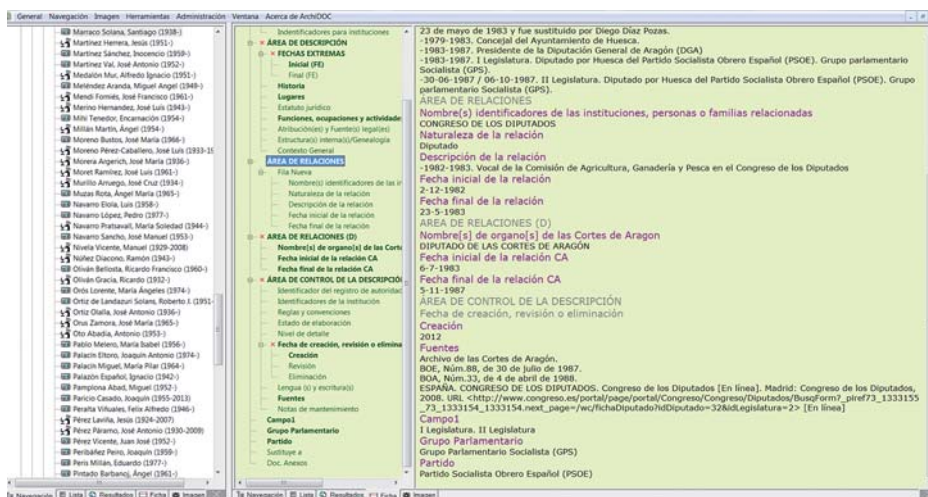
General Navegación Imagen Herramientas Administración Ventana Acerca de ArchiDOC

Marraco Solana, Santiago (1938-)
Martínez Herrera, Jesús (1951-)
Martínez Sánchez, Inocencio (1959-)
Martínez Val, José Antonio (1952-)
Medalón Mur, Alfredo Ignacio (1951-)
Meléndez Aranda, Miguel Ángel (1949-)
Mendi Forniés, José Francisco (1961-)
Merino Hernández, José Luis (1943-)
Mihi Tenedor, Encarnación (1954-)
Millán Martín, Ángel (1954-)
Moreno Bustos, José María (1966-)
Moreno Pérez-Caballero, José Luis (1933-19
Morera Angerich, José María (1936-)
Moret Ramírez, José Luis (1961-)
Murillo Arruego, José Cruz (1934-)
Muzas Rota, Ángel María (1965-)
Navarro Eiola, Luis (1958-)
Navarro López, Pedro (1977-)
Navarro Pratsevall, María Soledad (1944-)
Navarro Sancho, José Manuel (1953-)
Nivela Vicente, Manuel (1929-2008)
Núñez Diacono, Ramón (1943-)
Oliván Bellosta, Ricardo Francisco (1960-)
Oliván Gracia, Ricardo (1932-)
Orós Lorente, María Ángeles (1974-)
Ortiz de Landazuri Solans, Roberto J. (1951-
Ortiz Olalla, José Antonio (1936-)
Orus Zamora, José María (1965-)
Oto Abadía, Antonio (1953-)
Pablo Melero, María Isabel (1956-)
Palacín Eltoro, Joaquín Antonio (1974-)
Palacín Miguel, María Pilar (1964-)
Palazón Español, Ignacio (1942-)
Pamplona Abad, Miguel (1952-)
Paricio Casado, Joaquín (1955-2013)
Peralta Viñuales, Félix Alfredo (1946-)
Pérez Lavilla, Jesús (1924-2007)
Pérez Páramo, José Antonio (1930-2009)
Pérez Vicente, Juan José (1952-)
Peribáñez Peiro, Joaquín (1959-)
Peris Millán, Eduardo (1977-)
Pintado Barbanoj, Ángel (1961-)

Navegación | Lista | Resultados | Ficha | Imagen

Identificadores para instituciones
ÁREA DE DESCRIPCIÓN
FECHAS EXTREMAS
Inicial (FE)
Final (FE)
Historia
Lugares
Estatuto jurídico
Funciones, ocupaciones y actividades
Atribución(es) y Fuente(s) legal(es)
Estructura(s) interna(s)/Genealogía
Contexto General
ÁREA DE RELACIONES
Fila Nueva
Nombre(s) identificadores de las in
Naturaleza de la relación
Descripción de la relación
Fecha inicial de la relación
Fecha final de la relación
ÁREA DE RELACIONES (D)
Nombre[s] de organo[s] de las Corte
Fecha inicial de la relación CA
Fecha final de la relación CA
ÁREA DE CONTROL DE LA DESCRIPCIÓ
Identificador del registro de autoridad
Identificadores de la institución
Reglas y convenciones
Estado de elaboración
Nivel de detalle
Fecha de creación, revisión o elimina
Creación
Revisión
Eliminación
Lengua (s) y escritura(s)
Fuentes
Notas de mantenimiento
Campo1
Grupo Parlamentario
Partido
Sustituye a
Doc. Anexos

Navegación | Lista | Resultados | Ficha | Imagen

23 de mayo de 1983 y fue sustituido por Diego Díaz Pozas.
-1979-1983. Concejal del Ayuntamiento de Huesca.
-1983-1987. Presidente de la Diputación General de Aragón (DGA)
-1983-1987. I Legislatura. Diputado por Huesca del Partido Socialista Obrero Español (PSOE). Grupo parlamentario Socialista (GPS).
-30-06-1987 / 06-10-1987. II Legislatura. Diputado por Huesca del Partido Socialista Obrero Español (PSOE). Grupo parlamentario Socialista (GPS).
ÁREA DE RELACIONES
Nombre(s) identificadores de las instituciones, personas o familias relacionadas
CONGRESO DE LOS DIPUTADOS
Naturaleza de la relación
Diputado
Descripción de la relación
-1982-1983. Vocal de la Comisión de Agricultura, Ganadería y Pesca en el Congreso de los Diputados
Fecha inicial de la relación
2-12-1982
Fecha final de la relación
23-5-1983
ÁREA DE RELACIONES (D)
Nombre[s] de organo[s] de las Cortes de Aragon
DIPUTADO DE LAS CORTES DE ARAGÓN
Fecha inicial de la relación CA
6-7-1983
Fecha final de la relación CA
5-11-1987
ÁREA DE CONTROL DE LA DESCRIPCIÓN
Fecha de creación, revisión o eliminación
Creación
2012
Fuentes
Archivo de las Cortes de Aragón.
BOE, Núm.88, de 30 de julio de 1987.
BOA, Núm.33, de 4 de abril de 1988.
ESPAÑA. CONGRESO DE LOS DIPUTADOS. Congreso de los Diputados [En línea]. Madrid: Congreso de los Diputados, 2008. URL <http://www.congreso.es/portal/page/portal/Congreso/Congreso/Diputados/BusqForm?_piref73_1333155_73_1333154_1333154.next_page=/wc/fichaDiputado?idDiputado=32&idLegislatura=2> [En línea]
Campo1
I Legislatura. II Legislatura
Grupo Parlamentario
Grupo Parlamentario Socialista (GPS)
Partido
Partido Socialista Obrero Español (PSOE)